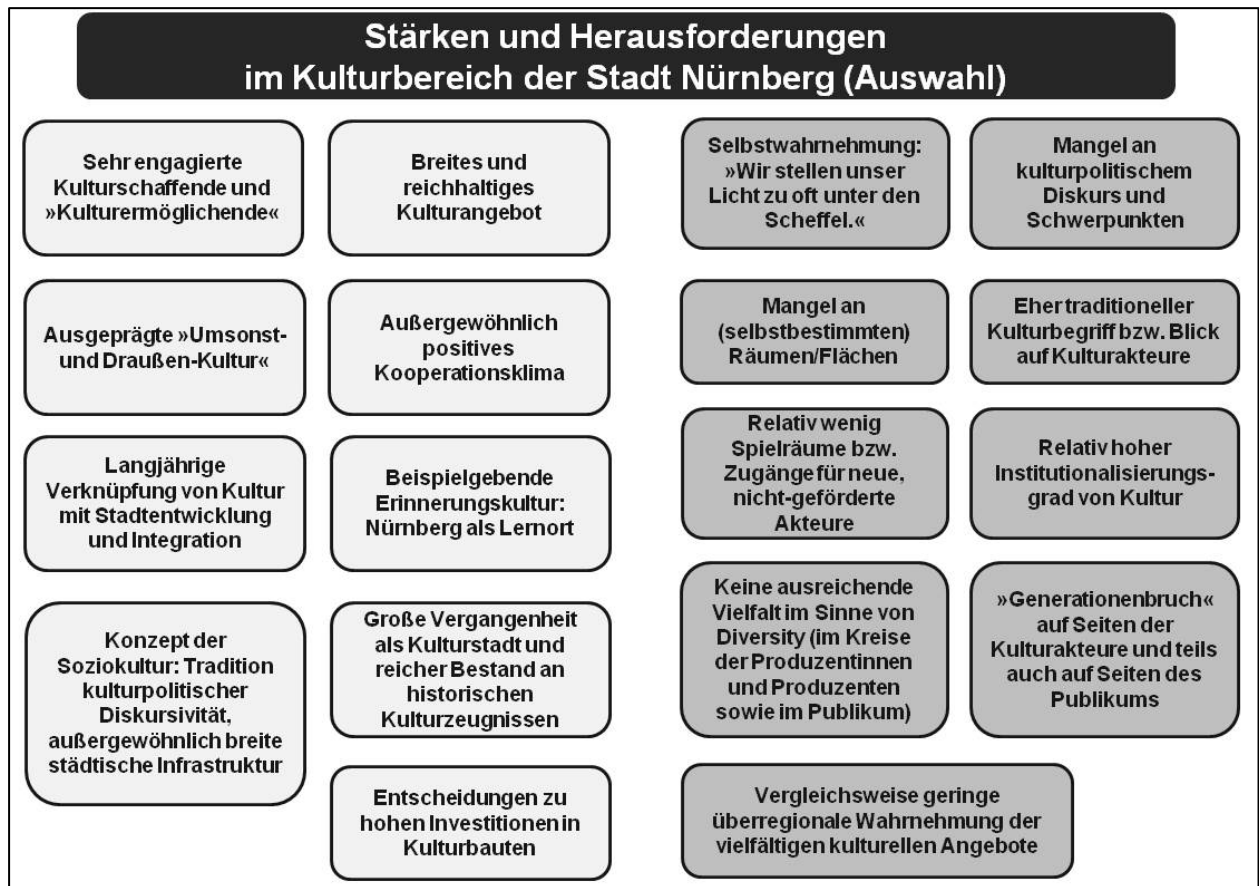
Stärken und Herausforderungen im Kulturbereich der Stadt Nürnberg (Auswahl)

Sehr engagierte Kulturschaffende und »Kulturermöglichende«

Ausgeprägte »Umsonst- und Draußen-Kultur«

Langjährige Verknüpfung von Kultur mit Stadtentwicklung und Integration

Konzept der Soziokultur: Tradition kulturpolitischer Diskursivität, außergewöhnlich breite städtische Infrastruktur

Breites und reichhaltiges Kulturangebot

Außergewöhnlich positives Kooperationsklima

Beispielgebende Erinnerungskultur: Nürnberg als Lernort

Große Vergangenheit als Kulturstadt und reicher Bestand an historischen Kulturzeugnissen

Entscheidungen zu hohen Investitionen in Kulturbauten

Selbstwahrnehmung: »Wir stellen unser Licht zu oft unter den Scheffel.«

Mangel an kulturpolitischem Diskurs und Schwerpunkten

Mangel an (selbstbestimmten) Räumen/Flächen

Eher traditioneller Kulturbegriff bzw. Blick auf Kulturakteure

Relativ wenig Spielräume bzw. Zugänge für neue, nicht-geförderte Akteure

Relativ hoher Institutionalisierungsgrad von Kultur

Keine ausreichende Vielfalt im Sinne von Diversity (im Kreise der Produzentinnen und Produzenten sowie im Publikum)

»Generationenbruch« auf Seiten der Kulturakteure und teils auch auf Seiten des Publikums

Vergleichsweise geringe überregionale Wahrnehmung der vielfältigen kulturellen Angebote